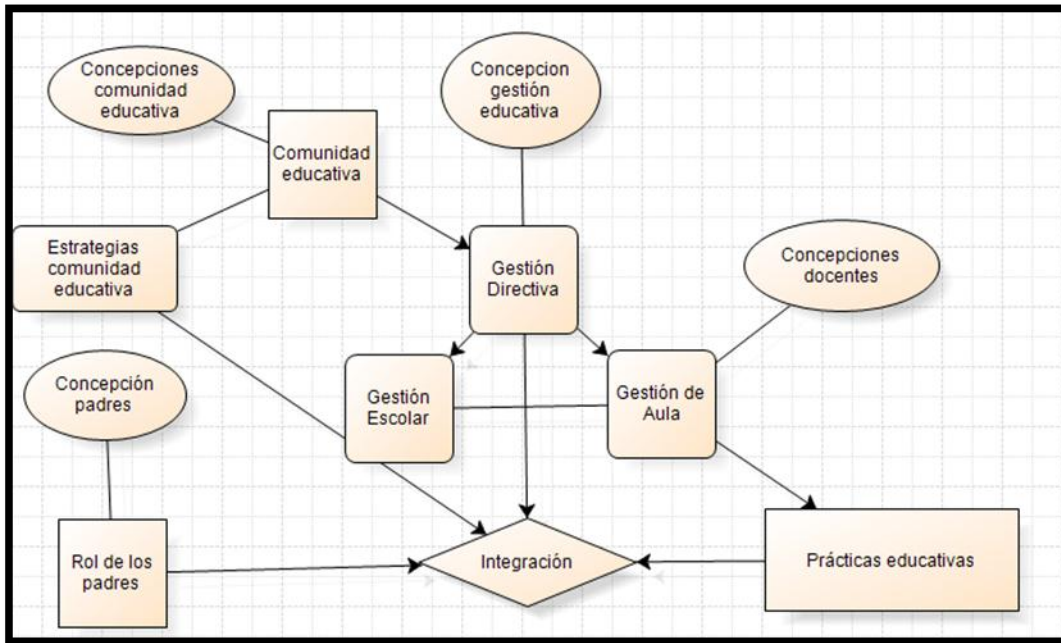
Concepciones comunidad educativa

Concepcion gestión educativa

Comunidad educativa

Estrategias comunidad educativa

Gestión Directiva

Concepciones docentes

Concepción padres

Gestión Escolar

Gestión de Aula

Rol de los padres

Integración

Prácticas educativas